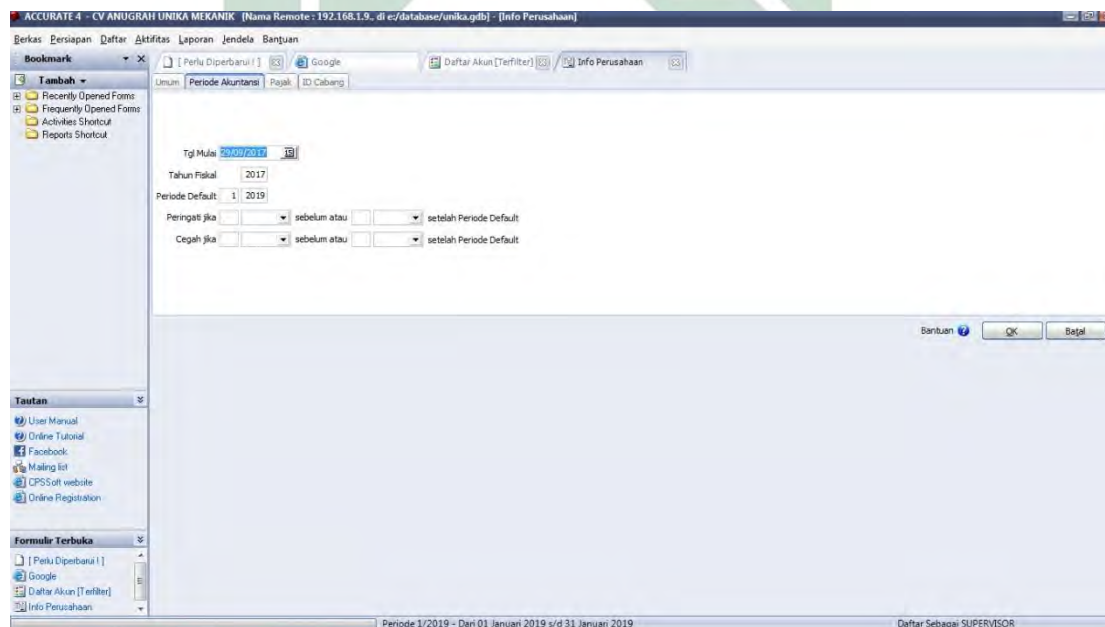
ACCURATE 4 - CV ANUGRAH UNIKA MEKANIK [Nama Remote : 192.168.1.9,. di e:/database/unika.gdb] - [Info Perusahaan]

Berkas Persiapan Daftar Aktifitas Laporan Jendela Bantuan

Bookmark

Tambah

Recently Opened Forms
Frequently Opened Forms
Activities Shortcut
Reports Shortcut

[ Perlu Diperbarui ! ] Google Daftar Akun [Terfilter] Info Perusahaan

Umum Periode Akuntansi Pajak ID Cabang

Tgl Mulai 29/09/2017

Tahun Fiskal 2017

Periode Default 1 2019

Peringati jika sebelum atau setelah Periode Default

Cegah jika sebelum atau setelah Periode Default

Bantuan OK Batal

Tautan

User Manual
Online Tutorial
Facebook
Mailing list
CPSSoft website
Online Registration

Formulir Terbuka

[ Perlu Diperbarui ! ]
Google
Daftar Akun [Terfilter]
Info Perusahaan

Periode 1/2019 - Dari 01 Januari 2019 s/d 31 Januari 2019

Daftar Sebagai SUPERVISOR